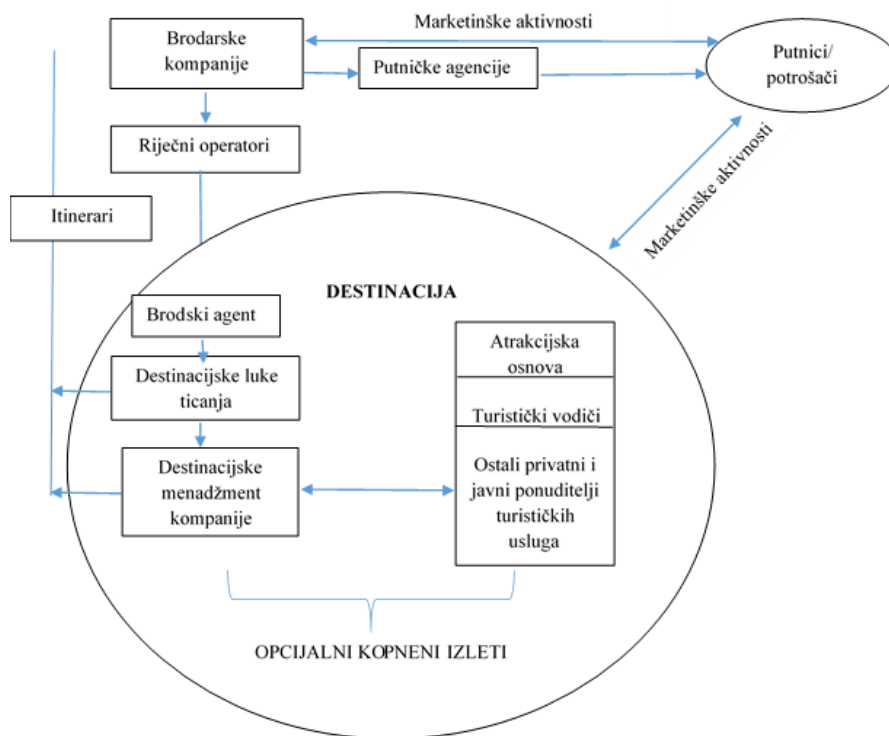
Marketinške aktivnosti

Brodarske kompanije

Putničke agencije

Putnici/ potrošači

Riječni operatori

Marketinške aktivnosti

Itinerari

DESTINACIJA

Brodski agent

Destinacijske luke ticanja

Destinacijske menadžment kompanije

Atrakcijska osnova

Turistički vodiči

Ostali privatni i javni ponuditelji turističkih usluga

OPCIJALNI KOPNENI IZLETI